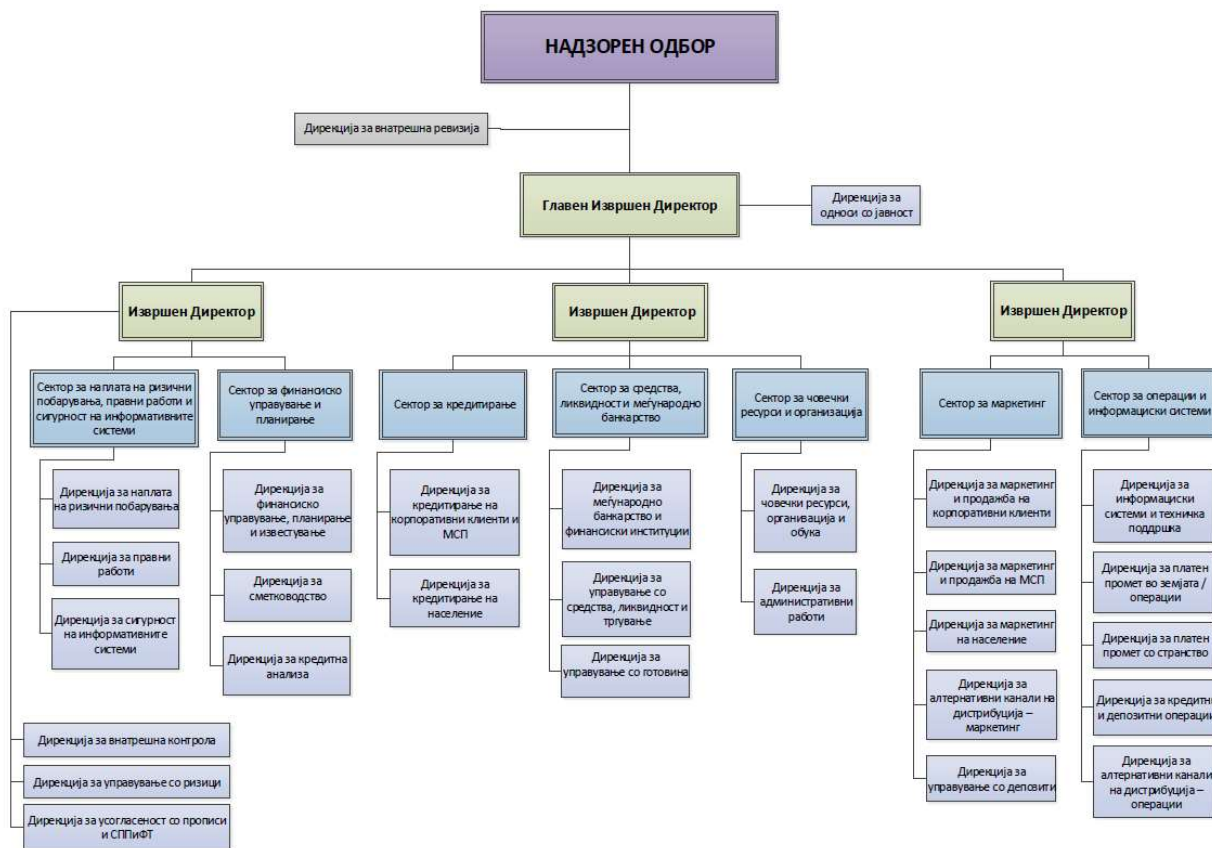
НАДЗОРЕН ОДБОР

Дирекција за внатрешна ревизија

Главен Извршен Директор

Дирекција за односи со јавност

Извршен Директор

Сектор за наплата на ризични побарувања, правни работи и сигурност на информативните системи

Дирекција за наплата на ризични побарувања

Дирекција за правни работи

Дирекција за сигурност на информативните системи

Сектор за финансиско управување и планирање

Дирекција за финансиско управување, планирање и известување

Дирекција за сметководство

Дирекција за кредитна анализа

Дирекција за внатрешна контрола

Дирекција за управување со ризици

Дирекција за усогласеност со прописи и СППиФТ

Извршен Директор

Сектор за кредитирање

Дирекција за кредитирање на корпоративни клиенти и МСП

Дирекција за кредитирање на население

Сектор за средства, ликвидност и меѓународно банкарство

Дирекција за меѓународно банкарство и финансиски институции

Дирекција за управување со средства, ликвидност и тргување

Дирекција за управување со готовина

Сектор за човечки ресурси и организација

Дирекција за човечки ресурси, организација и обука

Дирекција за административни работи

Извршен Директор

Сектор за маркетинг

Дирекција за маркетинг и продажба на корпоративни клиенти

Дирекција за маркетинг и продажба на МСП

Дирекција за маркетинг на население

Дирекција за алтернативни канали на дистрибуција – маркетинг

Дирекција за управување со депозити

Сектор за операции и информациски системи

Дирекција за информациски системи и техничка поддршка

Дирекција за платен промет во земјата / операции

Дирекција за платен промет со странство

Дирекција за кредитни и депозитни операции

Дирекција за алтернативни канали на дистрибуција – операции